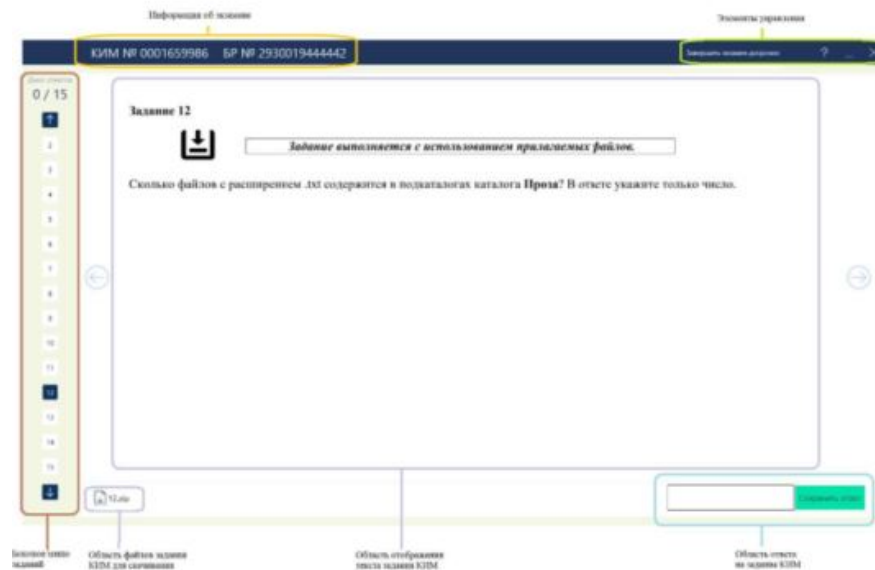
Информация об экзамене

Элементы управления

КИМ № 0001659986 БР № 2930019444442

Завершить экзамен досрочно ? _ ×

Дано ответов
0 / 15

1
2
3
4
5
6
7
8
9
10
11
12
13
14
15

Задание 12

Задание выполняется с использованием прилагаемых файлов.

Сколько файлов с расширением .txt содержится в подкаталогах каталога **Проза**? В ответе укажите только число.

12.zip

Сохранить ответ

Боковое меню заданий

Область файлов задания КИМ для скачивания

Область отображения текста задания КИМ

Область ответа на задания КИМ